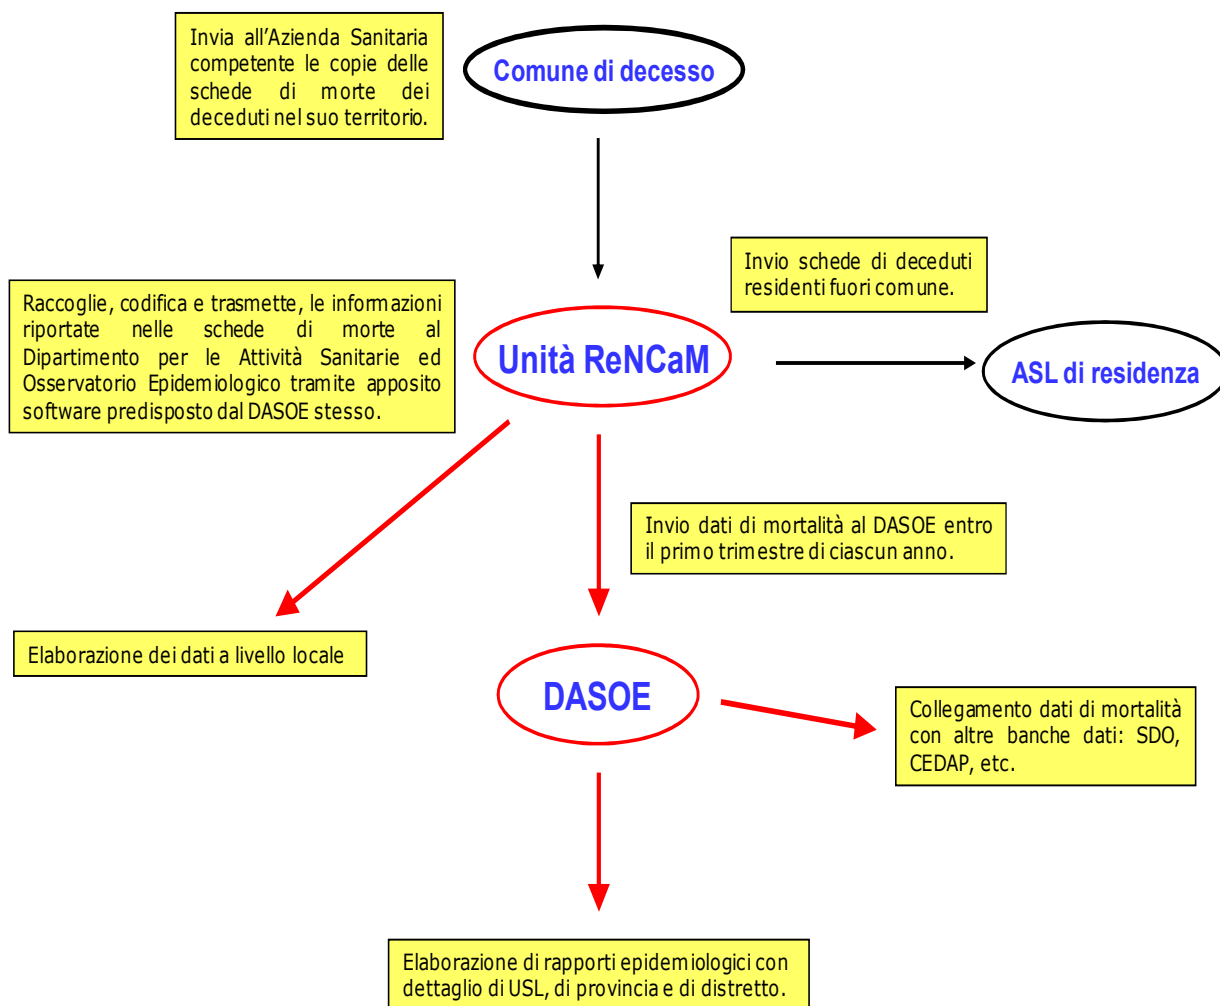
Invia all'Azienda Sanitaria competente le copie delle schede di morte dei deceduti nel suo territorio.

Comune di decesso

Invio schede di deceduti residenti fuori comune.

Raccoglie, codifica e trasmette, le informazioni riportate nelle schede di morte al Dipartimento per le Attività Sanitarie ed Osservatorio Epidemiologico tramite apposito software predisposto dal DASOE stesso.

Unità ReNCaM

ASL di residenza

Invio dati di mortalità al DASOE entro il primo trimestre di ciascun anno.

Elaborazione dei dati a livello locale

DASOE

Collegamento dati di mortalità con altre banche dati: SDO, CEDAP, etc.

Elaborazione di rapporti epidemiologici con dettaglio di USL, di provincia e di distretto.